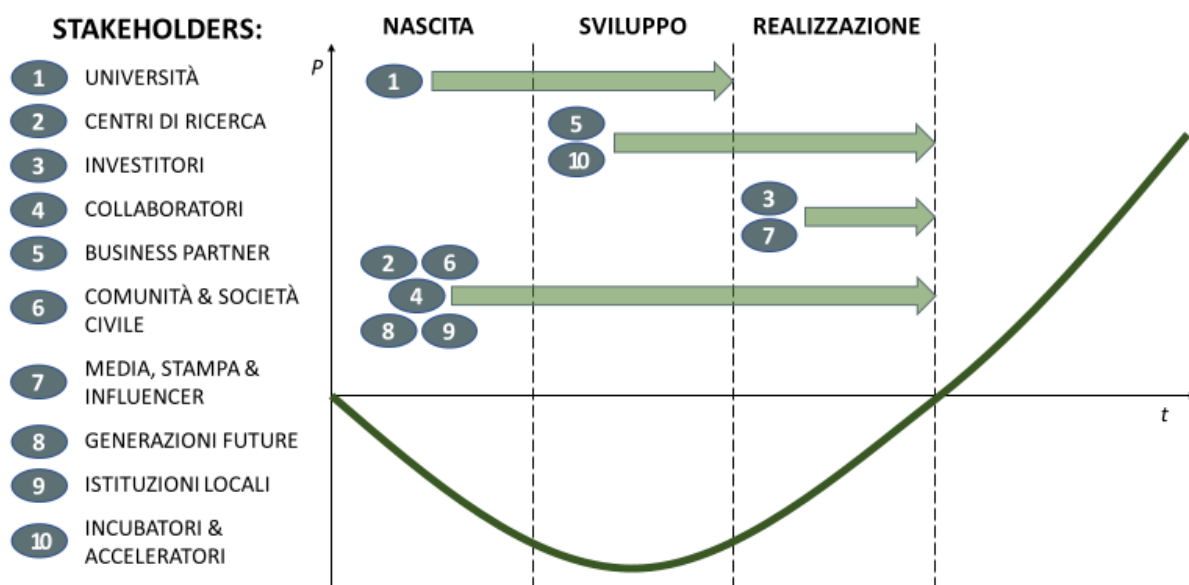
STAKEHOLDERS:

1 UNIVERSITÀ
2 CENTRI DI RICERCA
3 INVESTITORI
4 COLLABORATORI
5 BUSINESS PARTNER
6 COMUNITÀ & SOCIETÀ CIVILE
7 MEDIA, STAMPA & INFLUENCER
8 GENERAZIONI FUTURE
9 ISTITUZIONI LOCALI
10 INCUBATORI & ACCELERATORI

NASCITA SVILUPPO REALIZZAZIONE

P

1

5
10

3
7

2 6
4
8 9

t